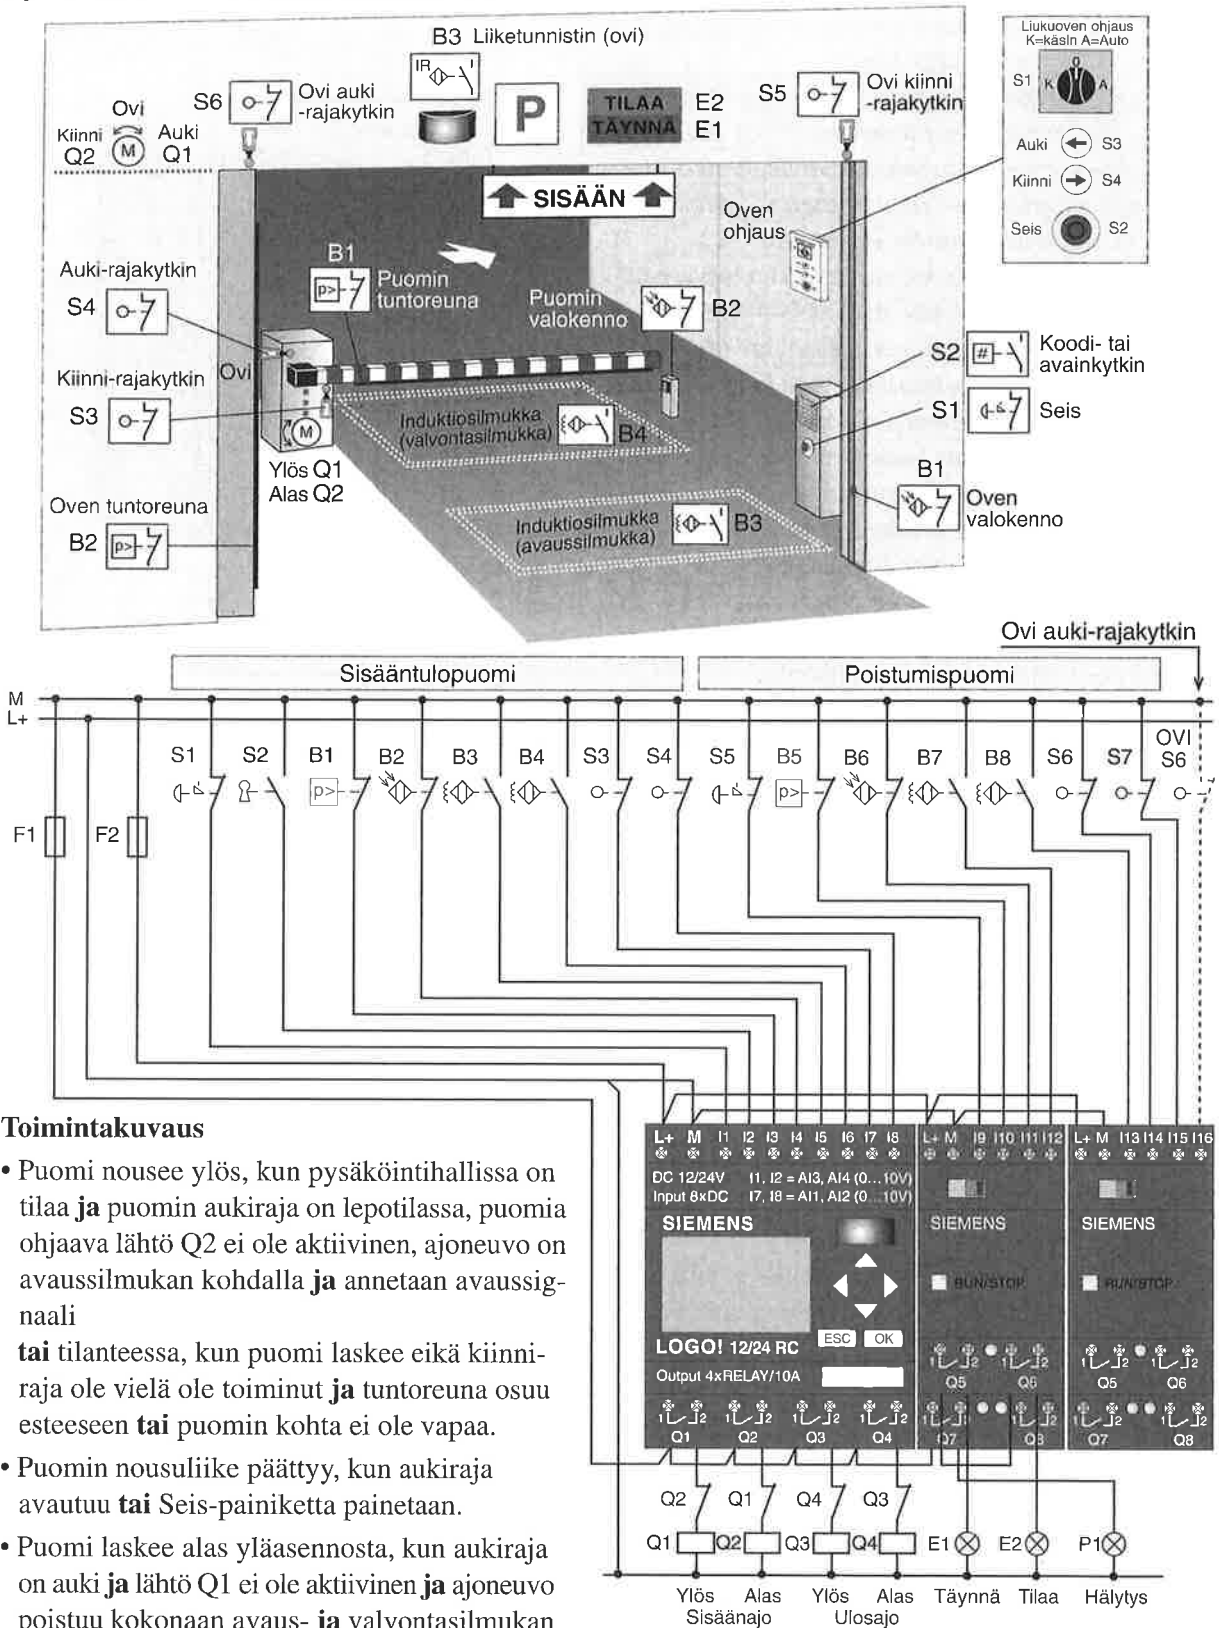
B3 Liiketunnistin (ovi)

Ovi
Kiinni Auki
Q2 (M) Q1

S6 Ovi auki -rajakytkin

P

TILAA E2
TÄYNNÄ E1

S5 Ovi kiinni -rajakytkin

Liukuoven ohjaus
K=käsin A=Auto
S1 K A
Auki S3
Kiinni S4
Seis S2

SISÄÄN

Oven ohjaus

B1 Puomin tuntoreuna

Puomin valokenno B2

Auki-rajakytkin
S4

Kiinni-rajakytkin
S3

Ovi

S2 Koodi- tai avainkytkin
S1 Seis

Induktiosilmukka (valvontasilmukka) B4

Ylös Q1
Alas Q2

B1 Oven valokenno

Oven tuntoreuna
B2

Induktiosilmukka (avaussilmukka) B3

Ovi auki-rajakytkin

Sisääntulopuomi

Poistumispuomi

M
L+

S1 S2 B1 B2 B3 B4 S3 S4 S5 B5 B6 B7 B8 S6 S7 OVI S6

F1 F2

Toimintakuvaus

• Puomi nousee ylös, kun pysäköintihallissa on tilaa **ja** puomin aukiraja on lepotilassa, puomia ohjaava lähtö Q2 ei ole aktiivinen, ajoneuvo on avaussilmukan kohdalla **ja** annetaan avaussignaali

**tai** tilanteessa, kun puomi laskee eikä kiinniraja ole vielä ole toiminut **ja** tuntoreuna osuu esteeseen **tai** puomin kohta ei ole vapaa.

• Puomin nousuliike päättyy, kun aukiraja avautuu **tai** Seis-painiketta painetaan.

• Puomi laskee alas yläasennosta, kun aukiraja on auki **ja** lähtö Q1 ei ole aktiivinen **ja** ajoneuvo poistuu kokonaan avaus- **ja** valvontasilmukan

L+ M I1 I2 I3 I4 I5 I6 I7 I8
DC 12/24V I1, I2 = AI3, AI4 (0...10V)
Input 8xDC I7, I8 = AI1, AI2 (0...10V)
SIEMENS
LOGO! 12/24 RC
ESC OK
Output 4xRELAY/10A
Q1 Q2 Q3 Q4

L+ M I9 I10 I11 I12
SIEMENS
RUN/STOP
Q5 Q6 Q7 Q8

L+ M I13 I14 I15 I16
SIEMENS
RUN/STOP
Q5 Q6 Q7 Q8

Q2 Q1 Q4 Q3

Q1 Q2 Q3 Q4 E1 E2 P1

Ylös Alas Ylös Alas Täynnä Tilaa Hälytys
Sisäänajo Ulosajo